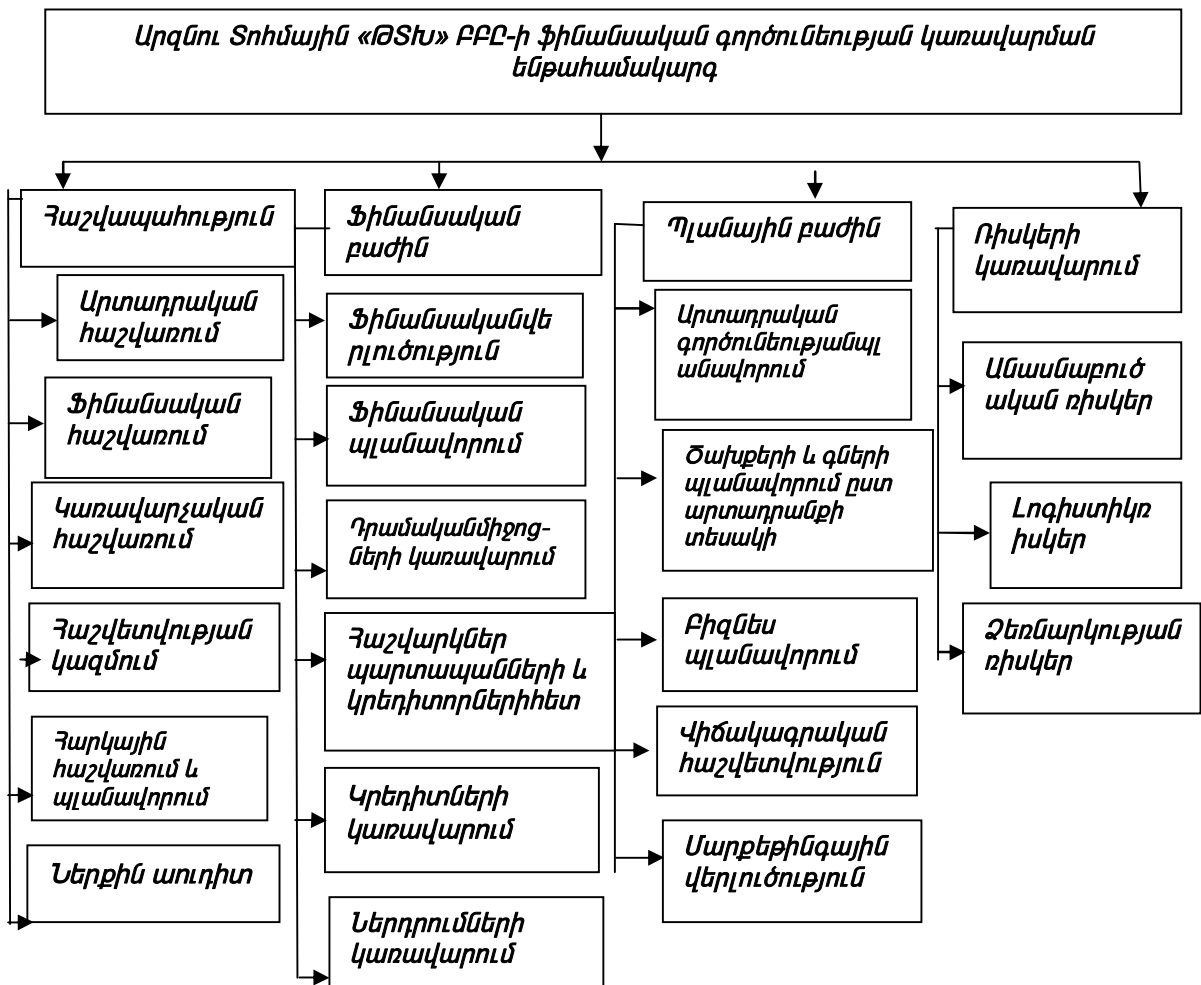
Արզնու Տոհմային «ԹՏԽ» ԲԲԸ-ի ֆինանսական գործունեության կառավարման ենթահամակարգ

Հաշվապահություն

Արտադրական հաշվառում

Ֆինանսական հաշվառում

Կառավարչական հաշվառում

Հաշվետվության կազմում

Հարկային հաշվառում և պլանավորում

Ներքին աուդիտ

Ֆինանսական բաժին

Ֆինանսականվե րլուծություն

Ֆինանսական պլանավորում

Դրամականմիջոց-ների կառավարում

Հաշվարկներ պարտապաններիև կրեդիտորներիհետ

Կրեդիտների կառավարում

Ներդրումների կառավարում

Պլանային բաժին

Արտադրական գործունեությանվլ անավորում

Ծախքերի և գների պլանավորում ըստ արտադրանքի տեսակի

Բիզնես պլանավորում

Վիճակագրական հաշվետվություն

Մարքեթինգային վերլուծություն

Ռիսկերի կառավարում

Անասնաբուծ ական ռիսկեր

Լոգիստիկռ իսկեր

Ձեռնարկության ռիսկեր